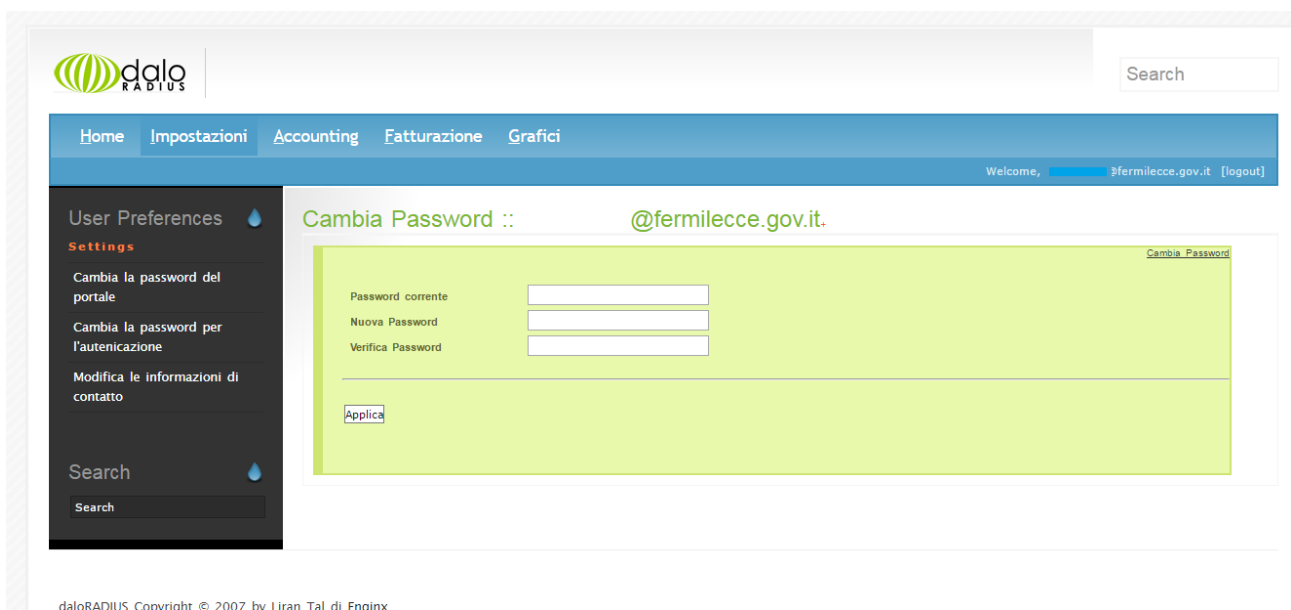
dalo RADIUS

Search

Home Impostazioni Accounting Fatturazione Grafici

Welcome, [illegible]@fermilecce.gov.it [logout]

User Preferences

Settings

Cambia la password del portale

Cambia la password per l'autenicazione

Modifica le informazioni di contatto

Search

Search

Cambia Password :: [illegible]@fermilecce.gov.it

Cambia Password

Password corrente

Nuova Password

Verifica Password

Applica

daloRADIUS Copyright © 2007 by Liran Tal di Enginx